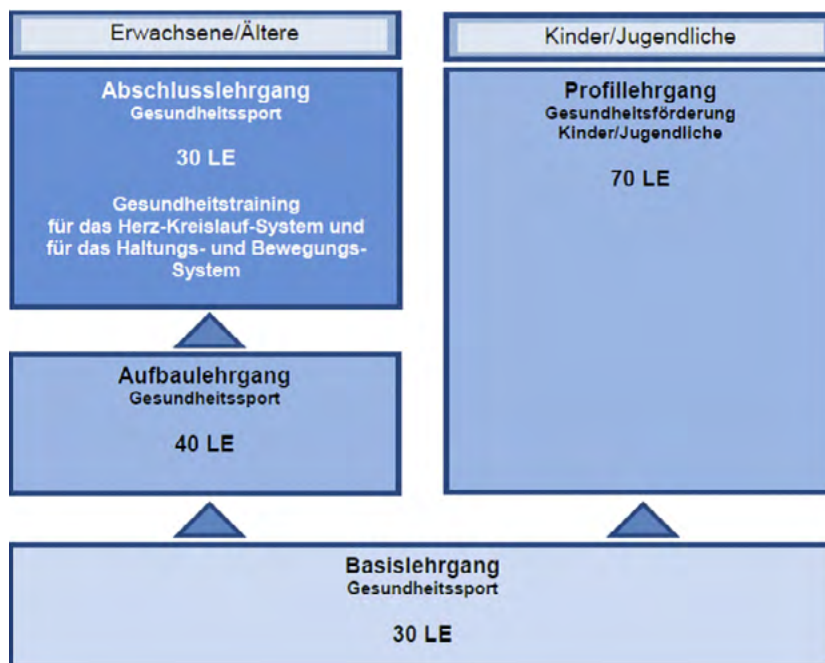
Erwachsene/Ältere

Kinder/Jugendliche

Abschlusslehrgang
Gesundheitssport

30 LE

Gesundheitstraining für das Herz-Kreislauf-System und für das Haltungs- und Bewegungs-System

Profillehrgang
Gesundheitsförderung
Kinder/Jugendliche

70 LE

Aufbaulehrgang
Gesundheitssport

40 LE

Basislehrgang
Gesundheitssport

30 LE